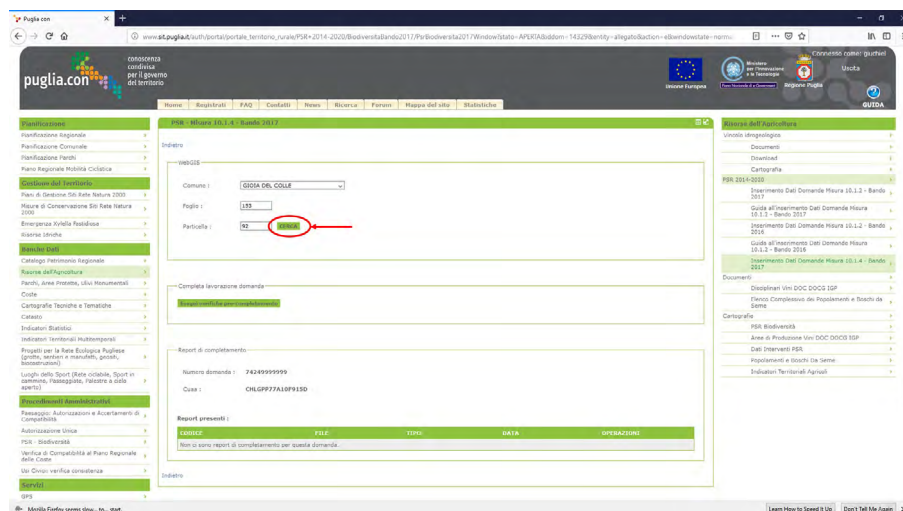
Puglia.con

www.sit.puglia.it/auth/portal/portale_territorio_rurale/PSR+2014-2020/BiodiversitaBando2017/PsrBiodiversita2017Window?stato=APERTA&iddom=14329&entity=allegato&action=e&windowstate=norma

puglia.con conoscenza condivisa per il governo del territorio

Unione Europea

Ministero per l'Innovazione e la Tecnologia

Regione Puglia

Connesso come: gluchiel

Uscita

GUIDA

Home | Registrati | FAQ | Contatti | News | Ricerca | Forum | Mappa del sito | Statistiche

Pianificazione
Pianificazione Regionale
Pianificazione Comunale
Pianificazione Parchi
Piano Regionale Mobilità Ciclistica

Gestione del Territorio
Piani di Gestione Siti Rete Natura 2000
Misure di Conservazione Siti Rete Natura 2000
Emergenza Xylella Fastidiosa
Risorse Idriche

Banche Dati
Catalogo Patrimonio Regionale
Risorse dell'Agricoltura
Parchi, Aree Protette, Ulivi Monumentali
Coste
Cartografie Tecniche e Tematiche
Catasto
Indicatori Statistici
Indicatori Territoriali Multitemporali
Progetti per la Rete Ecologica Pugliese (grotte, sentieri e manufatti, geositi, biocostruzioni)
Luoghi dello Sport (Rete ciclabile, Sport in cammino, Passeggiate, Palestre a cielo aperto)

Procedimenti Amministrativi
Paesaggio: Autorizzazioni e Accertamenti di Compatibilità
Autorizzazione Unica
PSR - Biodiversità
Verifica di Compatibilità al Piano Regionale delle Coste
Usi Civici: verifica consistenza

Servizi
GPS

PSR - Misura 10.1.4 - Bando 2017

Indietro

WebGIS

Comune : GIOIA DEL COLLE

Foglio : 153

Particella : 92 CERCA

Completa lavorazione domanda

Esegui verifiche per completamento

Report di completamento

Numero domanda : 74249999999

Cuaa : CHLGPP77A10F915D

Report presenti :

| CODICE | FILE | TIPO | DATA | OPERAZIONI |
|---|---|---|---|---|
| Non ci sono report di completamento per questa domanda... | | | | |

Indietro

Risorse dell'Agricoltura
Uliveto idrogeologico
Documenti
Download
Cartografia
PSR 2014-2020
Inserimento Dati Domande Misura 10.1.2 - Bando 2017
Guida all'inserimento Dati Domande Misura 10.1.2 - Bando 2017
Inserimento Dati Domande Misura 10.1.2 - Bando 2016
Guida all'inserimento Dati Domande Misura 10.1.2 - Bando 2016
Inserimento Dati Domande Misura 10.1.4 - Bando 2017
Documenti
Disciplinari Vini DOC DOCG IGP
Elenco Complessivo dei Popolamenti e Boschi da Seme
Cartografia
PSR Biodiversità
Aree di Produzione Vini DOC DOCG IGP
Dati Interventi PSR
Popolamenti e Boschi Da Seme
Indicatori Territoriali Agricoli

Mozilla Firefox seems slow... to... start.

Learn How to Speed It Up

Don't Tell Me Again